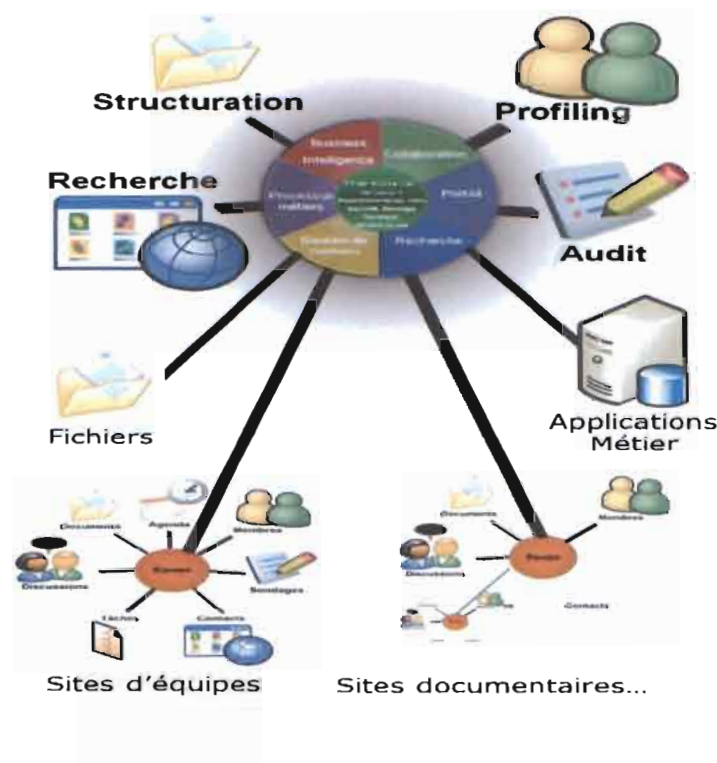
Structuration

Profiling

Recherche

Business Intelligence

Collaboration

Processus métiers

Portail

Gestion de contenu

Recherche

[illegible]

Audit

Fichiers

Applications Métier

Documents

Agenda

Membres

Discussions

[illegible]

Sondages

Tâches

Contacts

Sites d'équipes

Documents

Membres

Discussions

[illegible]

Contacts

Sites documentaires...